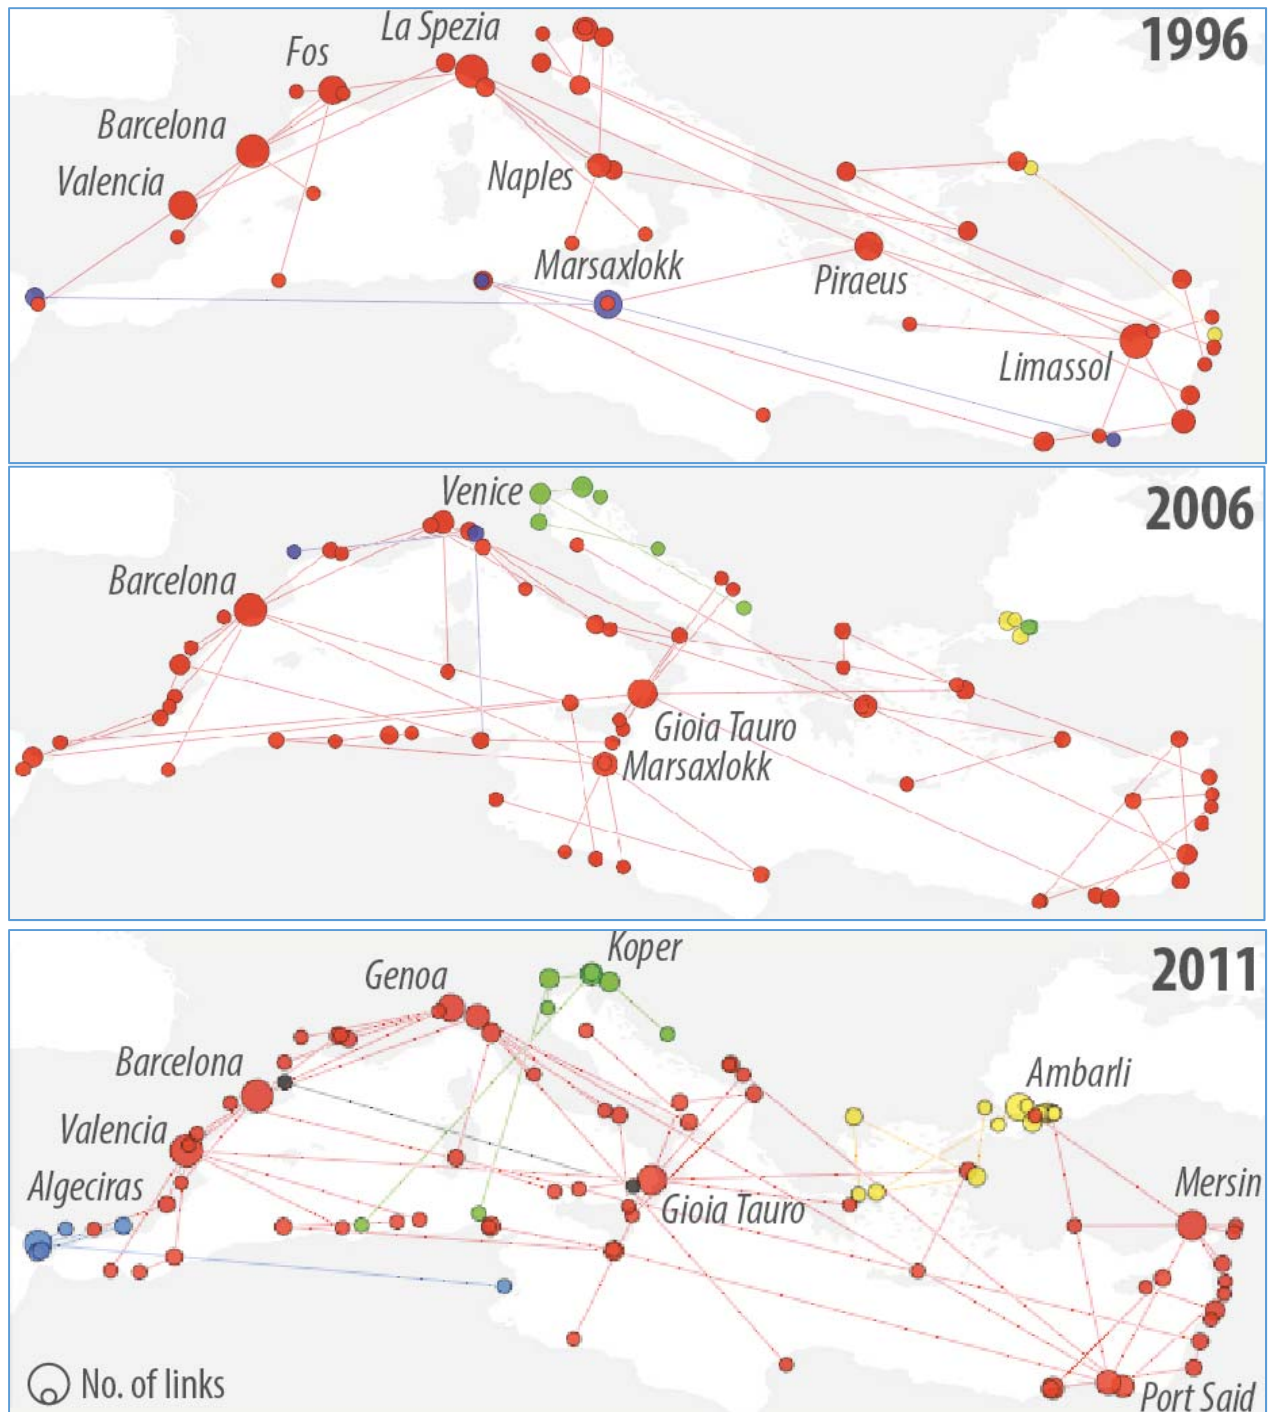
1996

La Spezia
Fos
Barcelona
Valencia
Naples
Marsaxlokk
Piraeus
Limassol

2006

Venice
Barcelona
Gioia Tauro
Marsaxlokk

2011

Koper
Genoa
Barcelona
Valencia
Algeciras
Ambarli
Mersin
Gioia Tauro
Port Said
No. of links